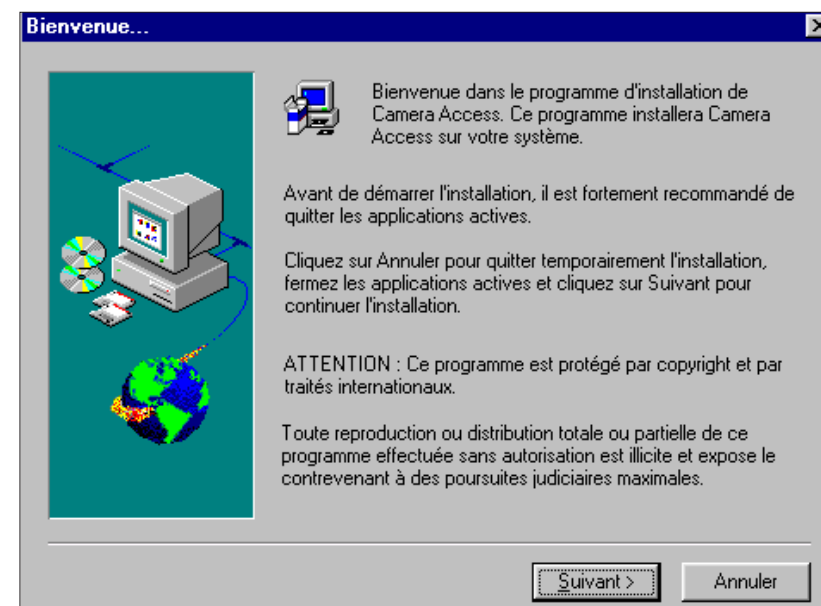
Bienvenue...

Bienvenue dans le programme d'installation de Camera Access. Ce programme installera Camera Access sur votre système.

Avant de démarrer l'installation, il est fortement recommandé de quitter les applications actives.

Cliquez sur Annuler pour quitter temporairement l'installation, fermez les applications actives et cliquez sur Suivant pour continuer l'installation.

ATTENTION : Ce programme est protégé par copyright et par traités internationaux.

Toute reproduction ou distribution totale ou partielle de ce programme effectuée sans autorisation est illicite et expose le contrevenant à des poursuites judiciaires maximales.

Suivant >

Annuler